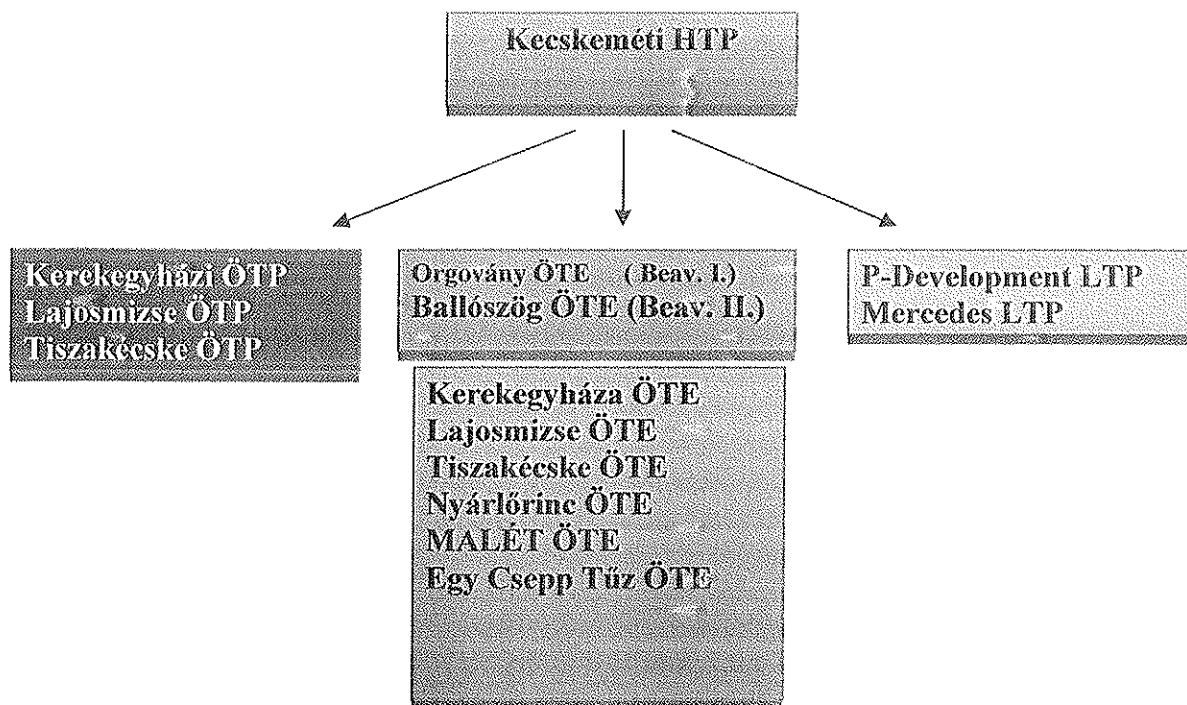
Kecskeméti HTP

Kerekegyházi ÖTP
Lajosmizse ÖTP
Tiszakécske ÖTP

Orgovány ÖTE ( Beav. I.)
Ballószög ÖTE (Beav. II.)

Kerekegyháza ÖTE
Lajosmizse ÖTE
Tiszakécske ÖTE
Nyárlőrinc ÖTE
MALÉT ÖTE
Egy Csepp Tűz ÖTE

P-Development LTP
Mercedes LTP